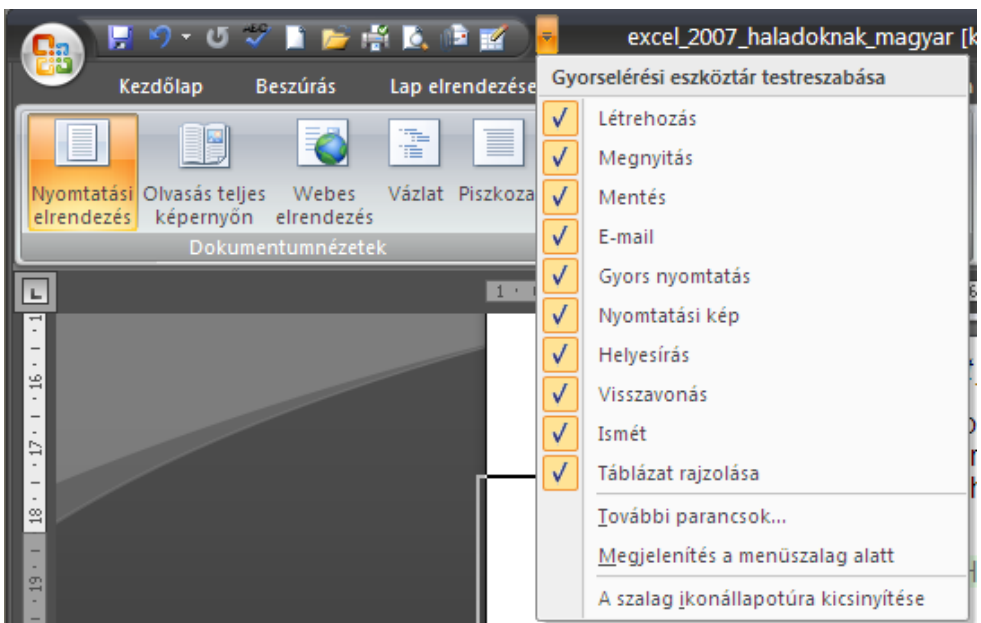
excel_2007_haladoknak_magyar [k

Kezdőlap Beszúrás Lap elrendezése

Nyomtatási elrendezés Olvasás teljes képernyőn Webes elrendezés Vázlat Piszkoza

Dokumentumnézetek

Gyorselérési eszköztár testreszabása

✓ Létrehozás
✓ Megnyitás
✓ Mentés
✓ E-mail
✓ Gyors nyomtatás
✓ Nyomtatási kép
✓ Helyesírás
✓ Visszavonás
✓ Ismét
✓ Táblázat rajzolása

További parancsok...
Megjelenítés a menüszalag alatt
A szalag ikonállapotúra kicsinyítése

1
15
16
17
18
19